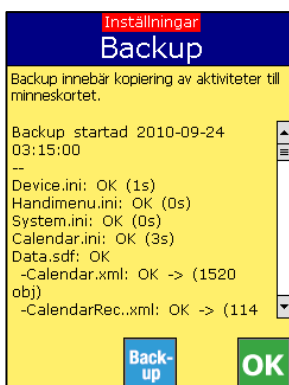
Inställningar

Backup

Backup innebär kopiering av aktiviteter till minneskortet.

Backup startad 2010-09-24 03:15:00
--
Device.ini: OK (1s)
Handimenu.ini: OK (0s)
System.ini: OK (0s)
Calendar.ini: OK (3s)
Data.sdf: OK
-Calendar.xml: OK -> (1520 obj)
-CalendarRec..xml: OK -> (114

Back-up

OK